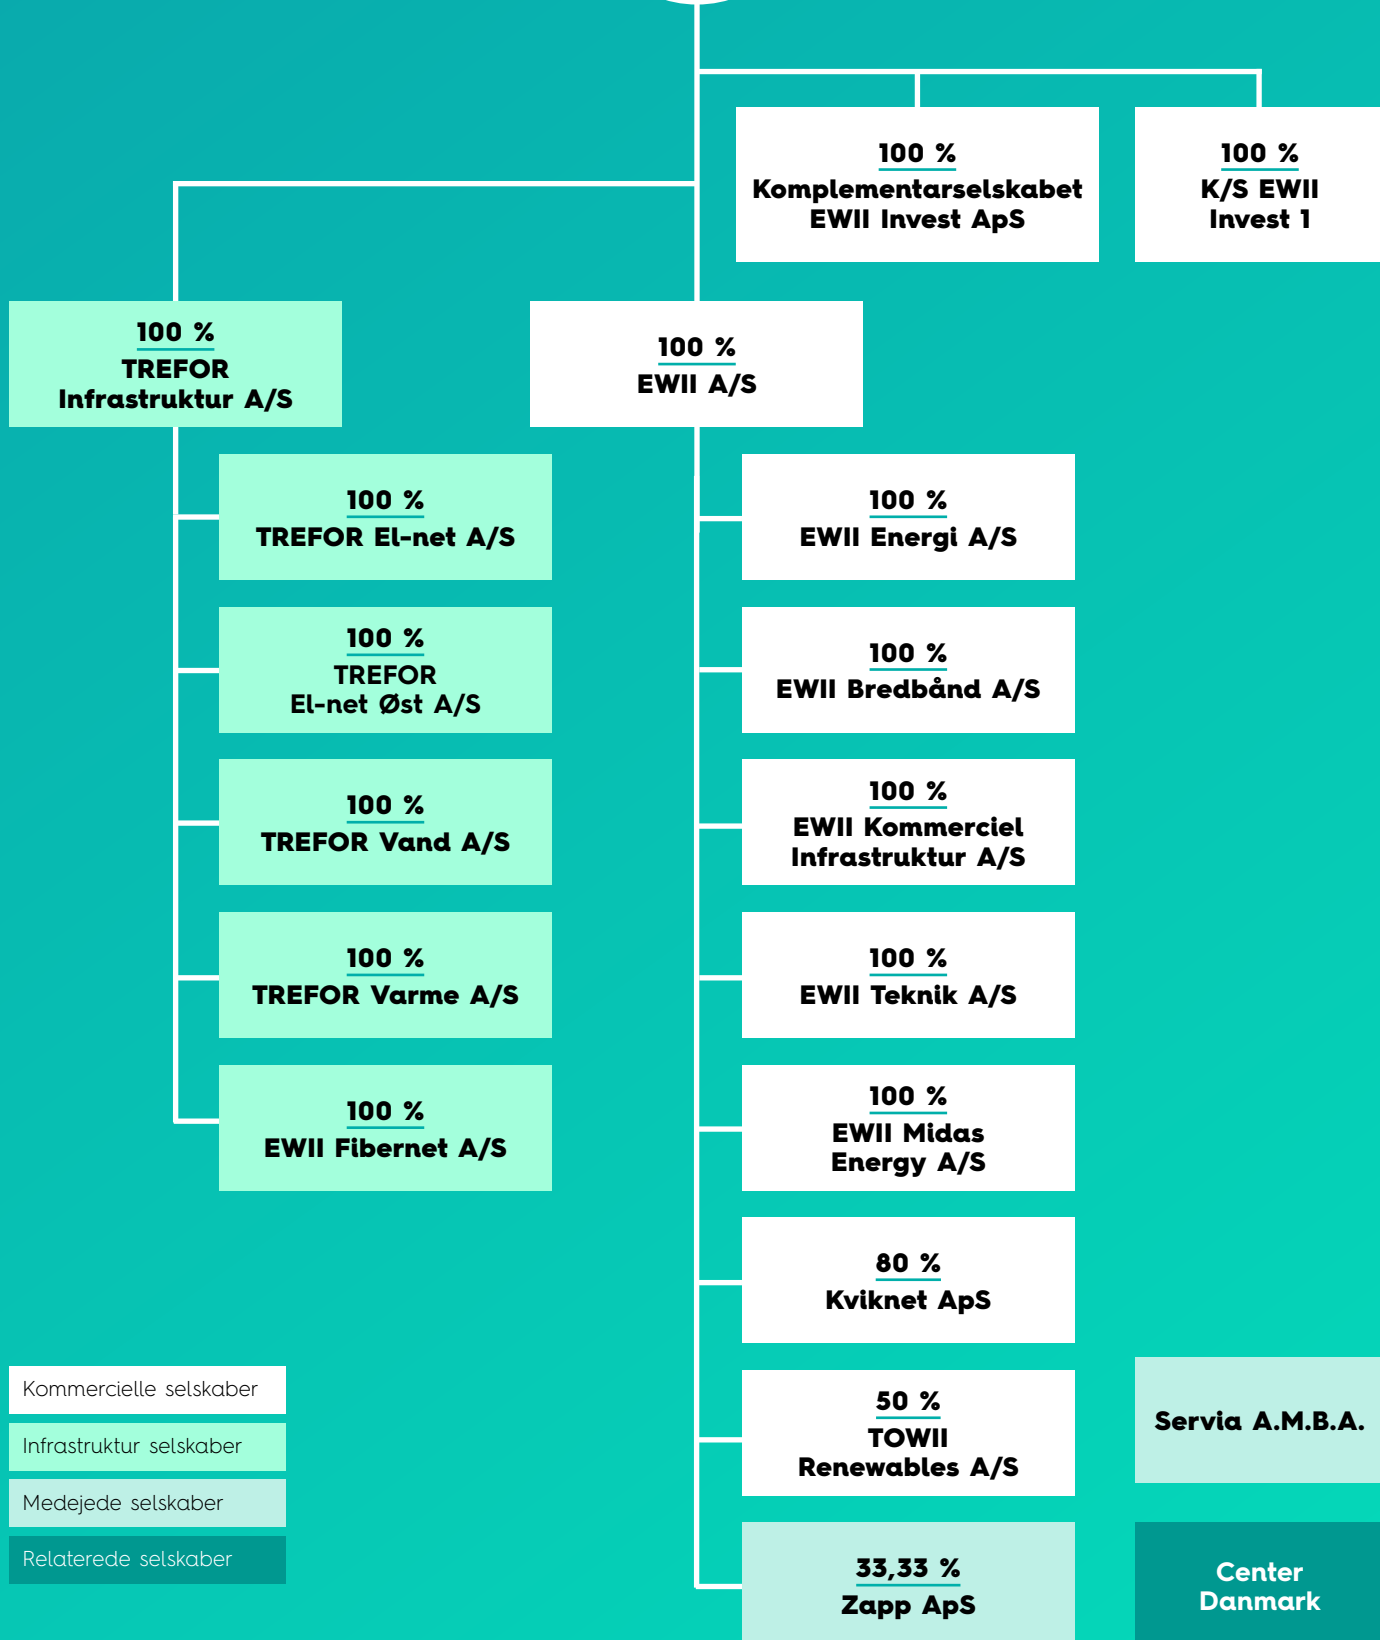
100 %
Komplementarselskabet EWII Invest ApS

100 %
K/S EWII Invest 1

100 %
TREFOR Infrastruktur A/S

100 %
EWII A/S

100 %
TREFOR El-net A/S

100 %
TREFOR El-net Øst A/S

100 %
TREFOR Vand A/S

100 %
TREFOR Varme A/S

100 %
EWII Fibernet A/S

100 %
EWII Energi A/S

100 %
EWII Bredbånd A/S

100 %
EWII Kommerciel Infrastruktur A/S

100 %
EWII Teknik A/S

100 %
EWII Midas Energy A/S

80 %
Kviknet ApS

50 %
TOWII Renewables A/S

33,33 %
Zapp ApS

Servia A.M.B.A.

Center Danmark

Kommercielle selskaber

Infrastruktur selskaber

Medejede selskaber

Relaterede selskaber